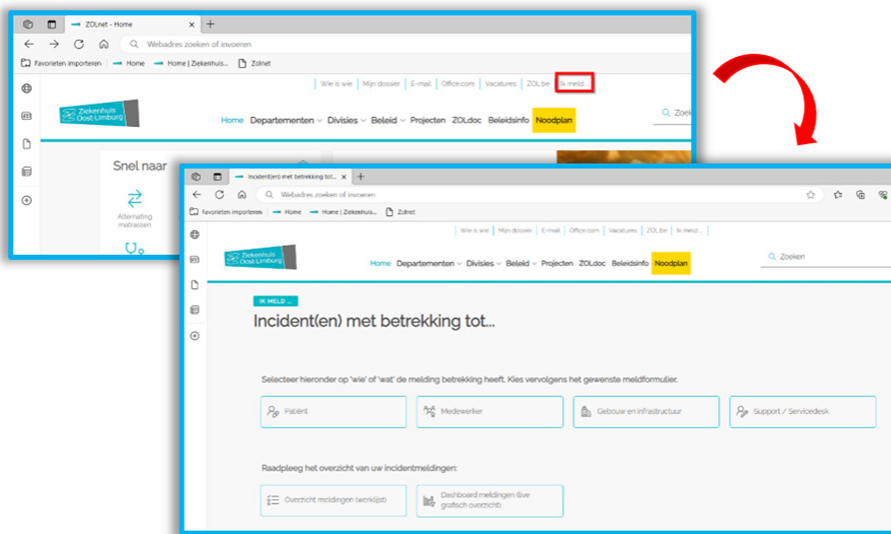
ZOLnet - Home
Webadres zoeken of invoeren
Favorieten importeren Home Home | Ziekenhuis... Zolnet
Wie is wie | Mijn dossier | E-mail | Office.com | Vacatures | ZOL.be | Ik meld...
Ziekenhuis Oost-Limburg
Home Departementen Divisies Beleid Projecten ZOLdoc Beleidsinfo Noodplan
Zoek
Snel naar
Alternating matrassen

Incident(en) met betrekking tot...
Webadres zoeken of invoeren
Favorieten importeren Home Home | Ziekenhuis... Zolnet
Wie is wie | Mijn dossier | E-mail | Office.com | Vacatures | ZOL.be | Ik meld...
Ziekenhuis Oost-Limburg
Home Departementen Divisies Beleid Projecten ZOLdoc Beleidsinfo Noodplan
Zoeken
IK MELD ...
Incident(en) met betrekking tot...

Selecteer hieronder op 'wie' of 'wat' de melding betrekking heeft. Kies vervolgens het gewenste meldformulier.

Patiënt
Medewerker
Gebouw en infrastructuur
Support / Servicedesk

Raadpleeg het overzicht van uw incidentmeldingen:

Overzicht meldingen (werklijst)
Dashboard meldingen (live grafisch overzicht)